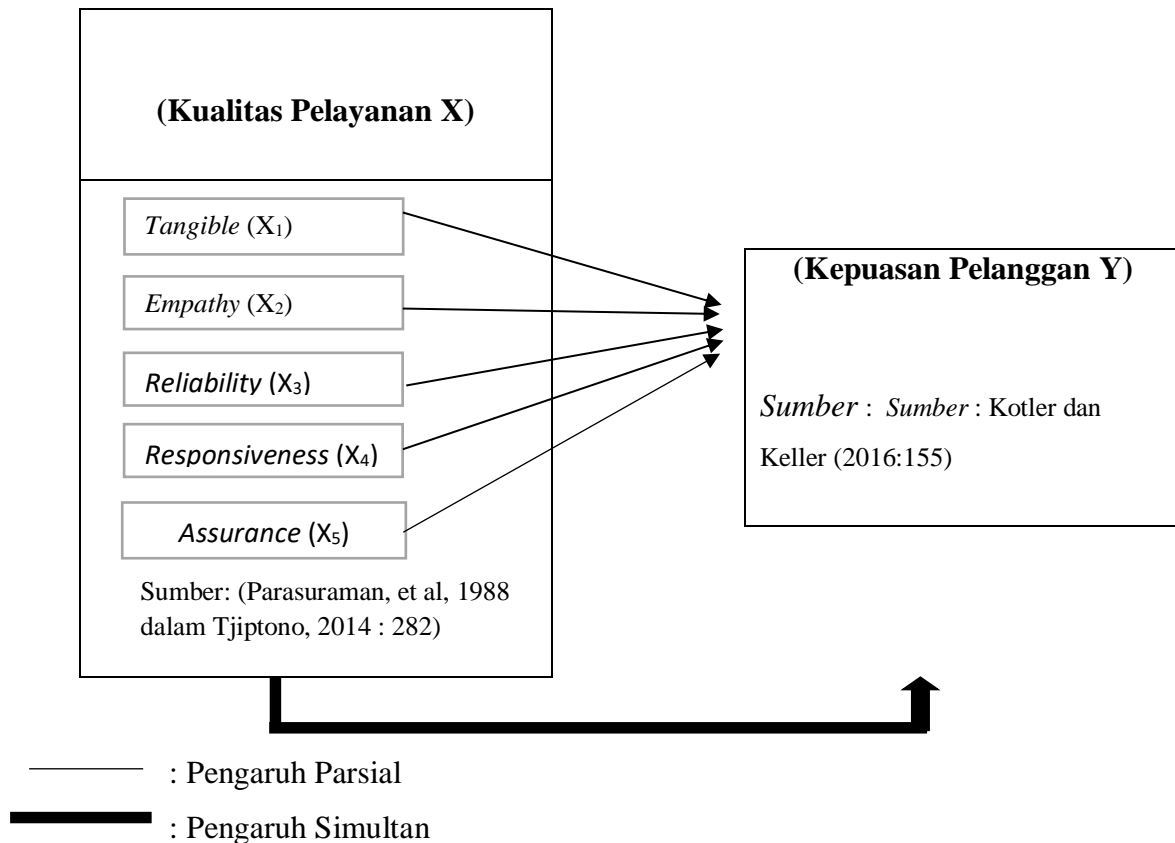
(Kualitas Pelayanan X)

Tangible ($X_1$)

Empathy ($X_2$)

Reliability ($X_3$)

Responsiveness ($X_4$)

Assurance ($X_5$)

Sumber: (Parasuraman, et al, 1988 dalam Tjiptono, 2014 : 282)

(Kepuasan Pelanggan Y)

Sumber : Sumber : Kotler dan Keller (2016:155)

: Pengaruh Parsial

: Pengaruh Simultan